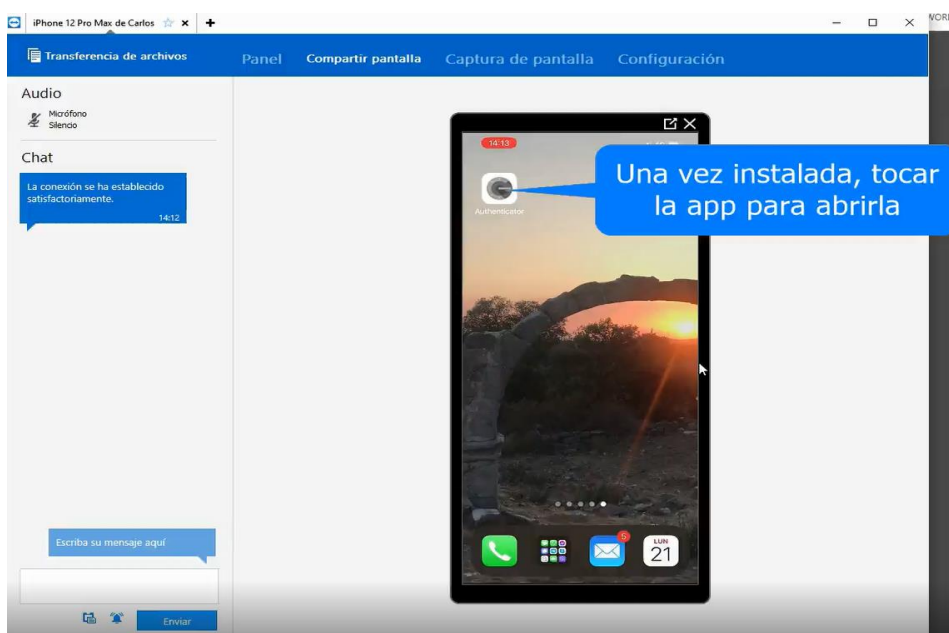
iPhone 12 Pro Max de Carlos

Transferencia de archivos

Panel Compartir pantalla Captura de pantalla Configuración

Audio

Micrófono
Silencio

Chat

La conexión se ha establecido satisfactoriamente.
14:12

14:13

Authenticator

Una vez instalada, tocar la app para abrirla

5

LUN
21

Escriba su mensaje aquí

Enviar

WORI